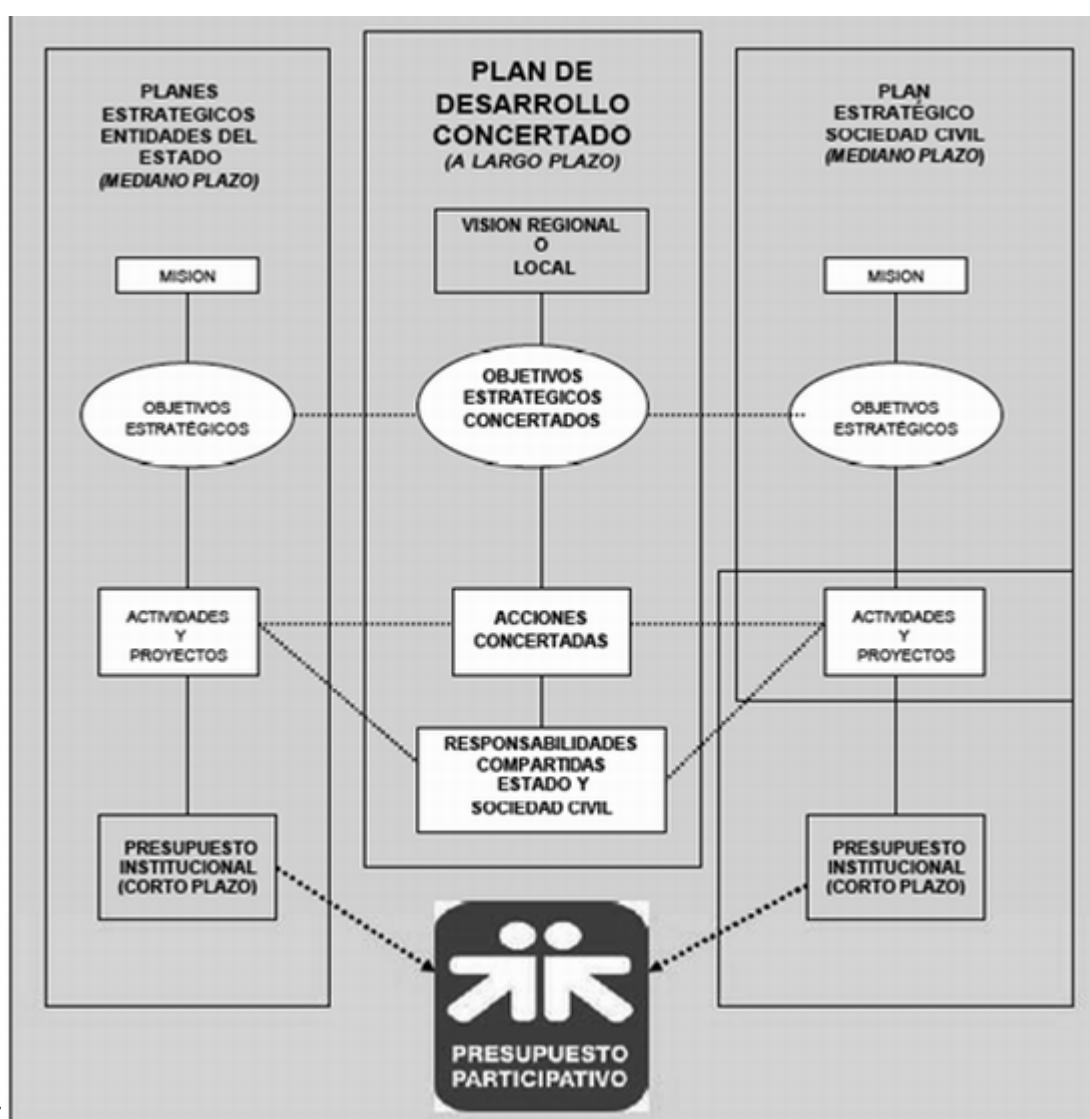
PLANES ESTRATEGICOS ENTIDADES DEL ESTADO
(MEDIANO PLAZO)

MISION

OBJETIVOS ESTRATÉGICOS

ACTIVIDADES Y PROYECTOS

PRESUPUESTO INSTITUCIONAL (CORTO PLAZO)

PLAN DE DESARROLLO CONCERTADO
(A LARGO PLAZO)

VISION REGIONAL O LOCAL

OBJETIVOS ESTRATEGICOS CONCERTADOS

ACCIONES CONCERTADAS

RESPONSABILIDADES COMPARTIDAS ESTADO Y SOCIEDAD CIVIL

PLAN ESTRATÉGICO SOCIEDAD CIVIL
(MEDIANO PLAZO)

MISION

OBJETIVOS ESTRATÉGICOS

ACTIVIDADES Y PROYECTOS

PRESUPUESTO INSTITUCIONAL (CORTO PLAZO)

PRESUPUESTO PARTICIPATIVO